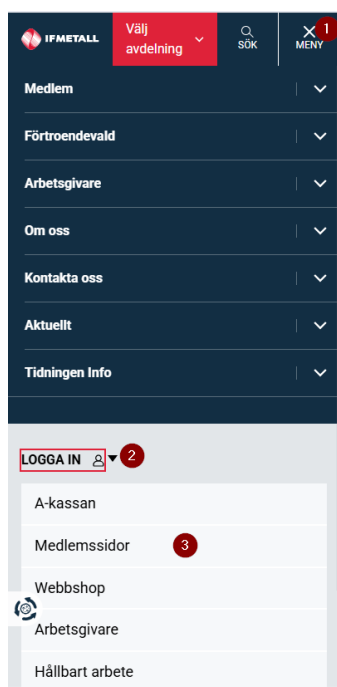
IFMETALL

Välj avdelning

SÖK

MENY

1

Medlem

Förtroendevald

Arbetsgivare

Om oss

Kontakta oss

Aktuellt

Tidningen Info

LOGGA IN

2

A-kassan

Medlemssidor

3

Webbshop

Arbetsgivare

Hållbart arbete